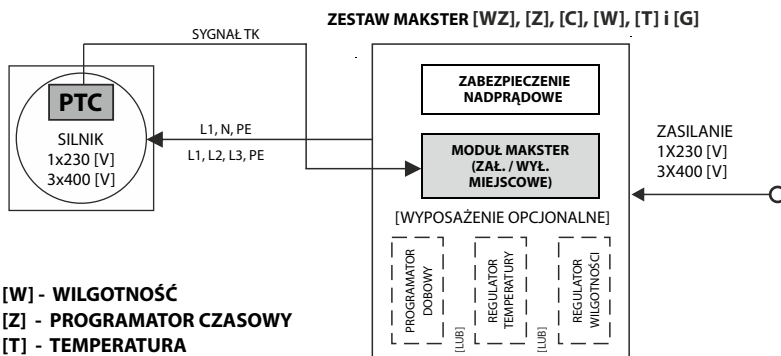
ZESTAW MAKSTER [WZ], [Z], [C], [W], [T] i [G]

SYGNAŁ TK

PTC

SILNIK
1x230 [V]
3x400 [V]

L1, N, PE
L1, L2, L3, PE

ZABEZPIECZENIE NADPRĄDOWE

MODUŁ MAKSTER (ZAŁ. / WYŁ. MIEJSCOWE)

ZASILANIE
1X230 [V]
3X400 [V]

[WYPOSAŻENIE OPCJONALNE]

PROGRAMATOR DOBOWY
[LUB]
REGULATOR TEMPERATURY
[LUB]
REGULATOR WILGOTNOŚCI

[W] - WILGOTNOŚĆ
[Z] - PROGRAMATOR CZASOWY
[T] - TEMPERATURA